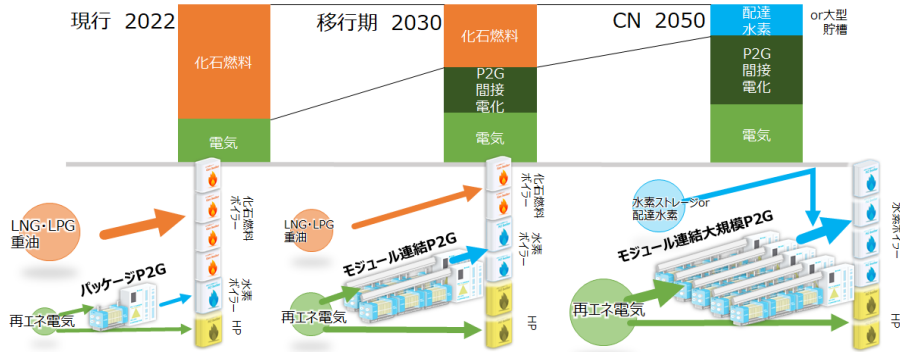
現行 2022

化石燃料

電気

移行期 2030

化石燃料

P2G
間接
電化

電気

CN 2050

配達
水素

or大型
貯槽

P2G
間接
電化

電気

LNG・LPG
重油

化石燃料
ボイラー

水素
ボイラー

パッケージP2G

再エネ電気

HP

LNG・LPG
重油

化石燃料
ボイラー

水素
ボイラー

モジュール連結P2G

再エネ電気

HP

水素ストレージor
配達水素

モジュール連結大規模P2G

水素ボイラー

再エネ電気

HP